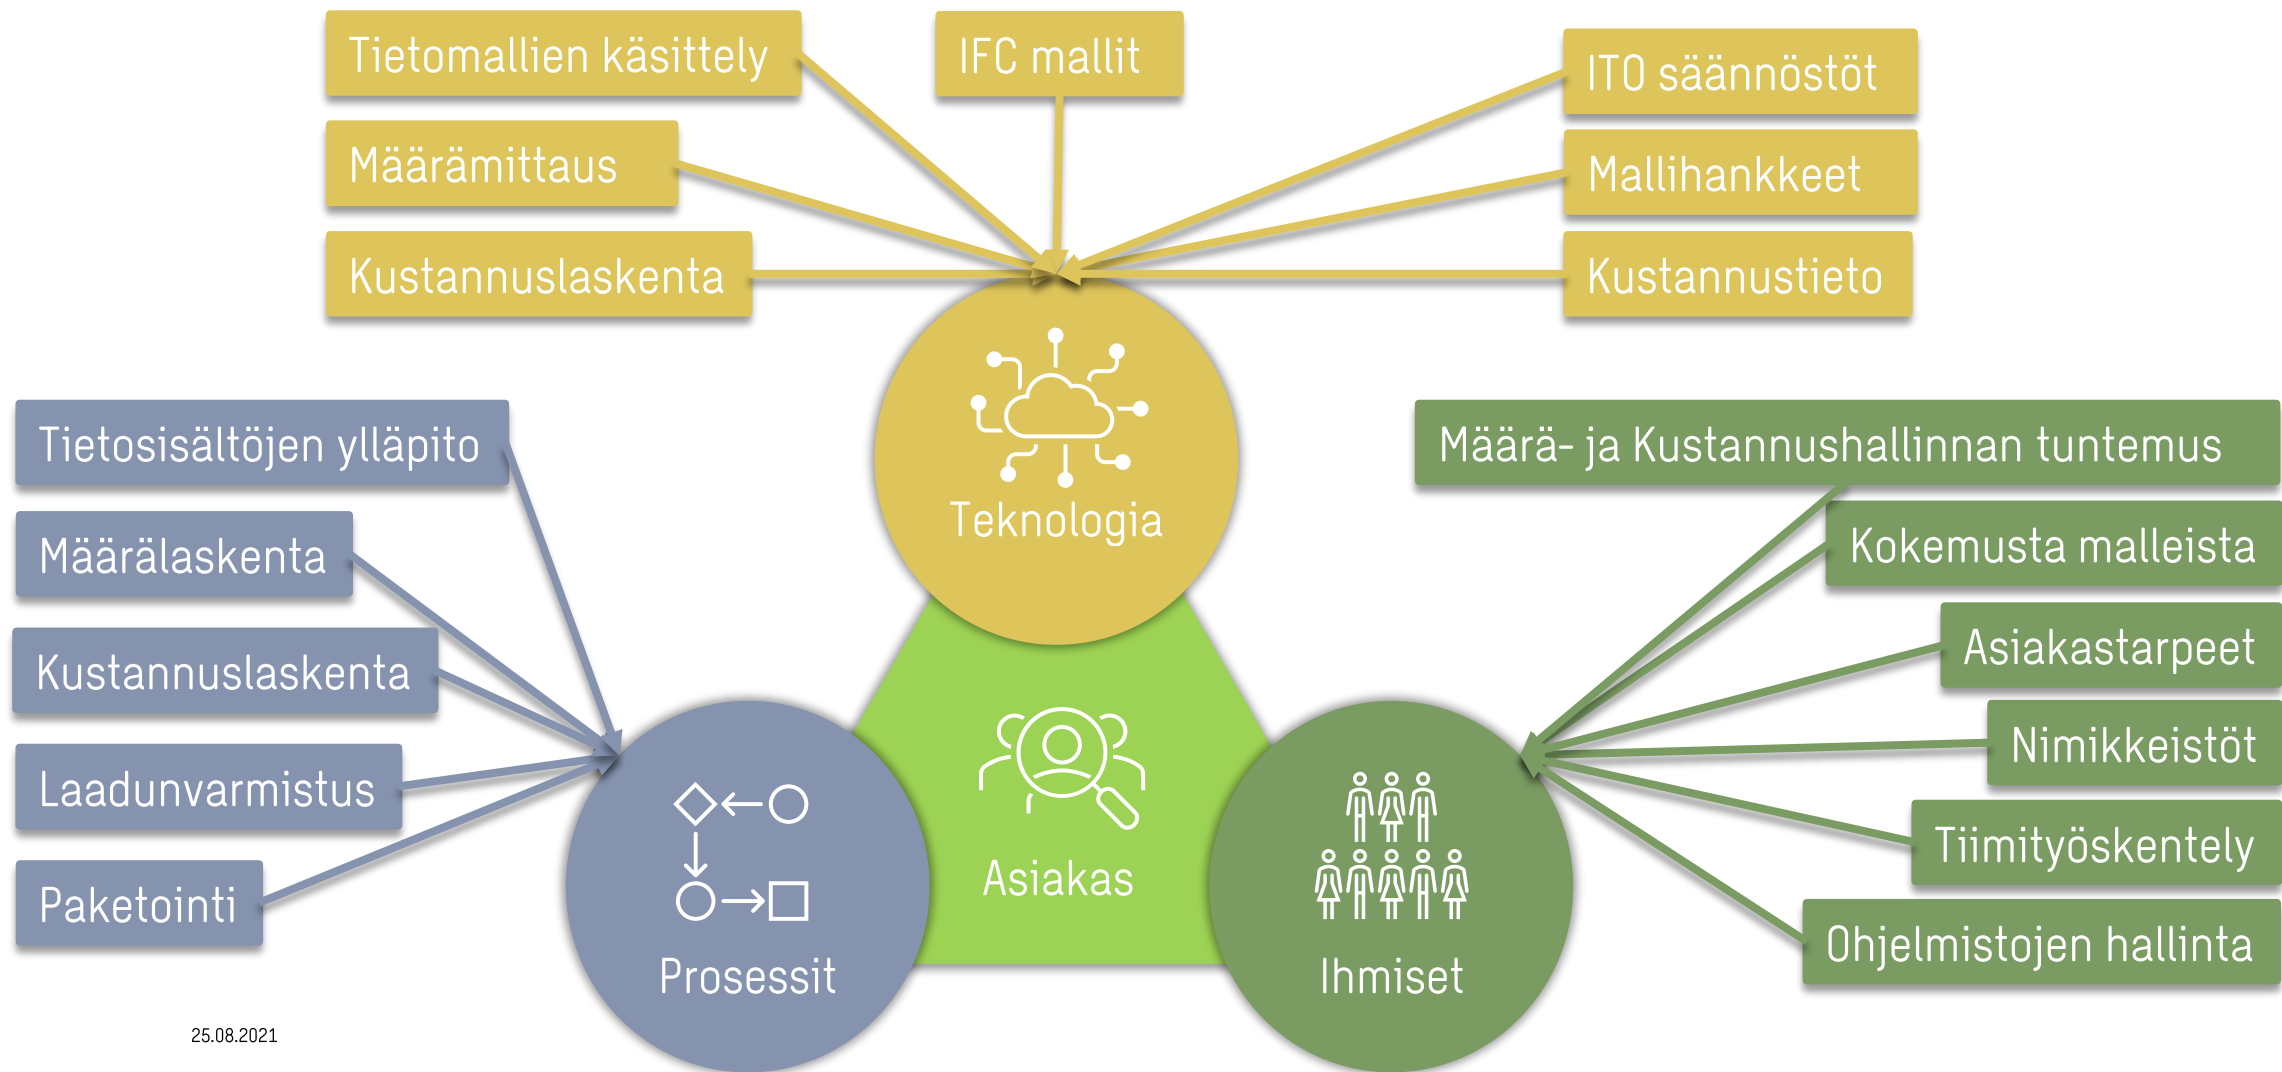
Tietomallien käsittely

IFC mallit

ITO säännöstöt

Määrämittaus

Mallihankkeet

Kustannuslaskenta

Kustannustieto

Teknologia

Tietosisältöjen ylläpito

Määrä- ja Kustannushallinnan tuntemus

Määrälaskenta

Kokemusta malleista

Kustannuslaskenta

Asiakastarpeet

Asiakas

Nimikkeistöt

Laadunvarmistus

Tiimityöskentely

Paketointi

Ohjelmistojen hallinta

Prosessit

Ihmiset

25.08.2021